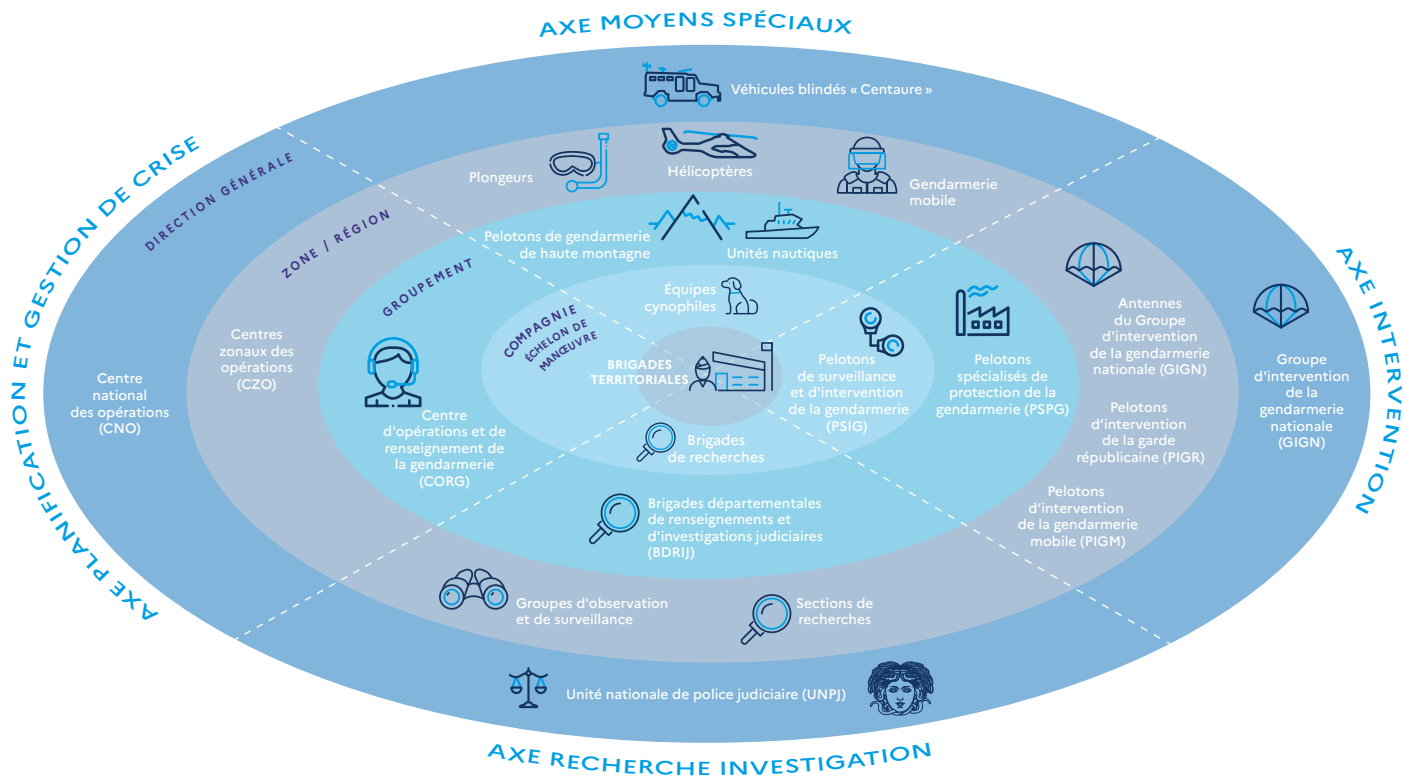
AXE MOYENS SPÉCIAUX

AXE PLANIFICATION ET GESTION DE CRISE

AXE INTERVENTION

AXE RECHERCHE INVESTIGATION

DIRECTION GÉNÉRALE

ZONE / RÉGION

GROUPEMENT

COMPAGNIE
ÉCHELON DE MANŒUVRE

BRIGADES TERRITORIALES

Véhicules blindés « Centaure »

Plongeurs

Hélicoptères

Gendarmerie mobile

Pelotons de gendarmerie de haute montagne

Unités nautiques

Équipes cynophiles

Centre national des opérations (CNO)

Centres zonaux des opérations (CZO)

Centre d'opérations et de renseignement de la gendarmerie (CORG)

Pelotons de surveillance et d'intervention de la gendarmerie (PSIG)

Pelotons spécialisés de protection de la gendarmerie (PSPG)

Antennes du Groupe d'intervention de la gendarmerie nationale (GIGN)

Groupe d'intervention de la gendarmerie nationale (GIGN)

Pelotons d'intervention de la garde républicaine (PIGR)

Pelotons d'intervention de la gendarmerie mobile (PIGM)

Brigades de recherches

Brigades départementales de renseignements et d'investigations judiciaires (BDRIJ)

Groupes d'observation et de surveillance

Sections de recherches

Unité nationale de police judiciaire (UNPJ)